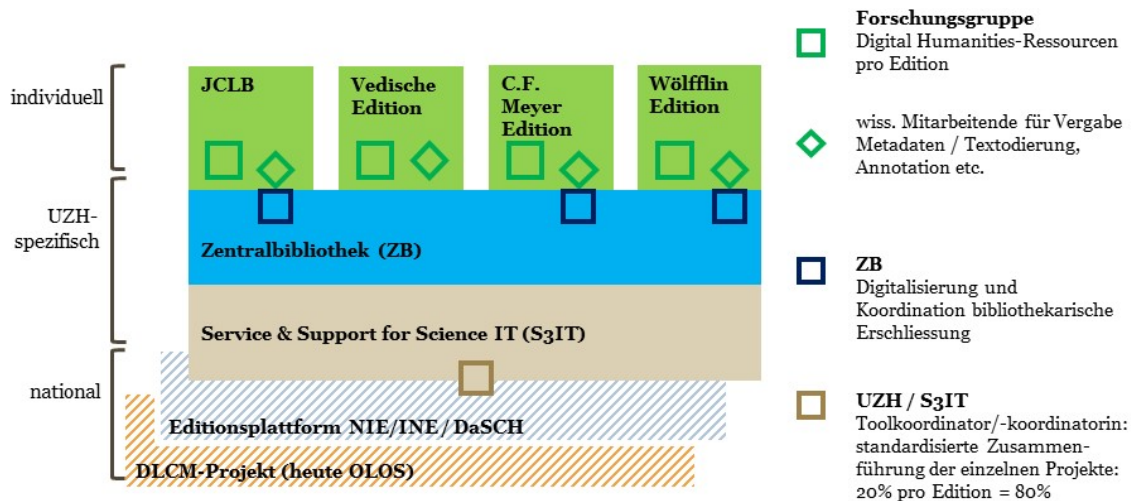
individuell

UZH-spezifisch

national

JCLB

Vedische Edition

C.F. Meyer Edition

Wölfflin Edition

Zentralbibliothek (ZB)

Service & Support for Science IT (S3IT)

Editionsplattform NIE/INE/DaSCH

DLCM-Projekt (heute OLOS)

Forschungsgruppe
Digital Humanities-Ressourcen pro Edition

wiss. Mitarbeitende für Vergabe Metadaten / Textodierung, Annotation etc.

ZB
Digitalisierung und Koordination bibliothekarische Erschliessung

UZH / S3IT
Toolkoordinator/-koordinatorin: standardisierte Zusammenführung der einzelnen Projekte: 20% pro Edition = 80%